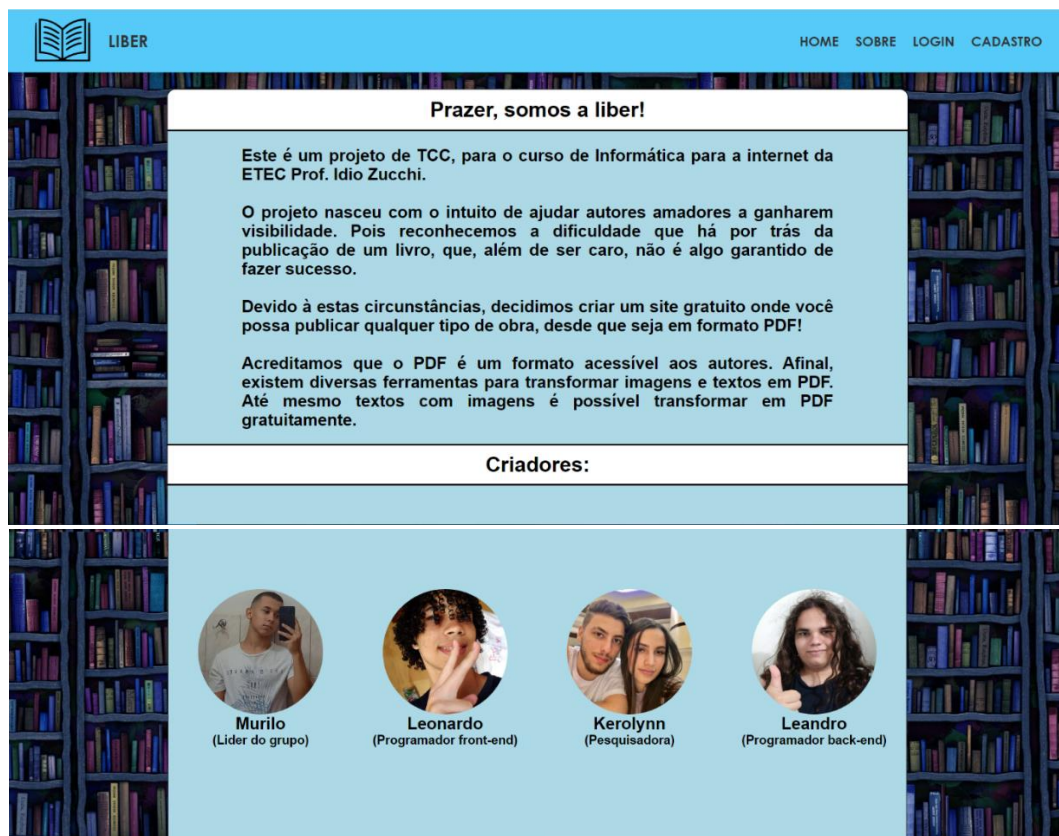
LIBER

HOME SOBRE LOGIN CADASTRO

Prazer, somos a liber!

Este é um projeto de TCC, para o curso de Informática para a internet da ETEC Prof. Idio Zucchi.

O projeto nasceu com o intuito de ajudar autores amadores a ganharem visibilidade. Pois reconhecemos a dificuldade que há por trás da publicação de um livro, que, além de ser caro, não é algo garantido de fazer sucesso.

Devido à estas circunstâncias, decidimos criar um site gratuito onde você possa publicar qualquer tipo de obra, desde que seja em formato PDF!

Acreditamos que o PDF é um formato acessível aos autores. Afinal, existem diversas ferramentas para transformar imagens e textos em PDF. Até mesmo textos com imagens é possível transformar em PDF gratuitamente.

Criadores:

Murilo
(Lider do grupo)

Leonardo
(Programador front-end)

Kerolynn
(Pesquisadora)

Leandro
(Programador back-end)